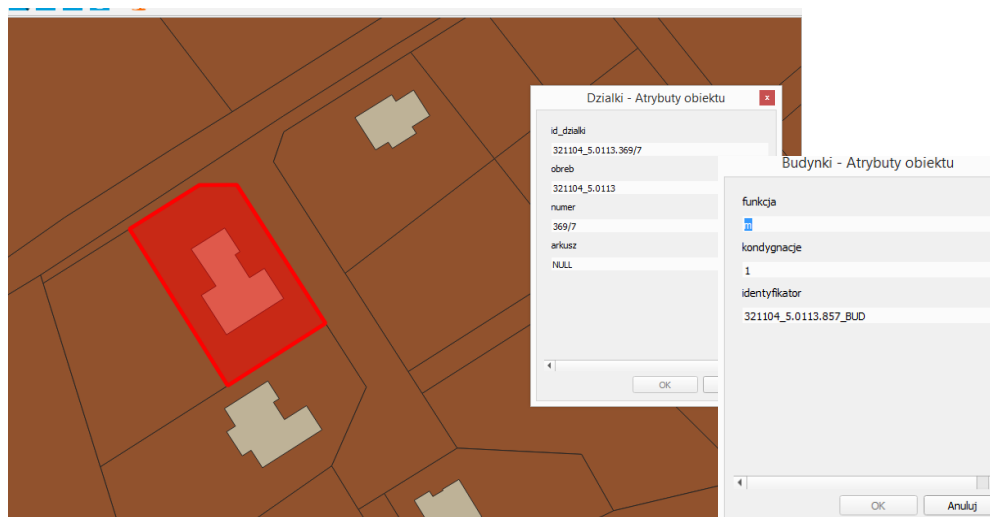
Dzialki - Atrybuty obiektu

id_dzialki
321104_5.0113.369/7
obreb
321104_5.0113
numer
369/7
arkusz
NULL

OK

Budynki - Atrybuty obiektu

funkcja
m
kondygnacje
1
identyfikator
321104_5.0113.857_BUD

OK
Anuluj